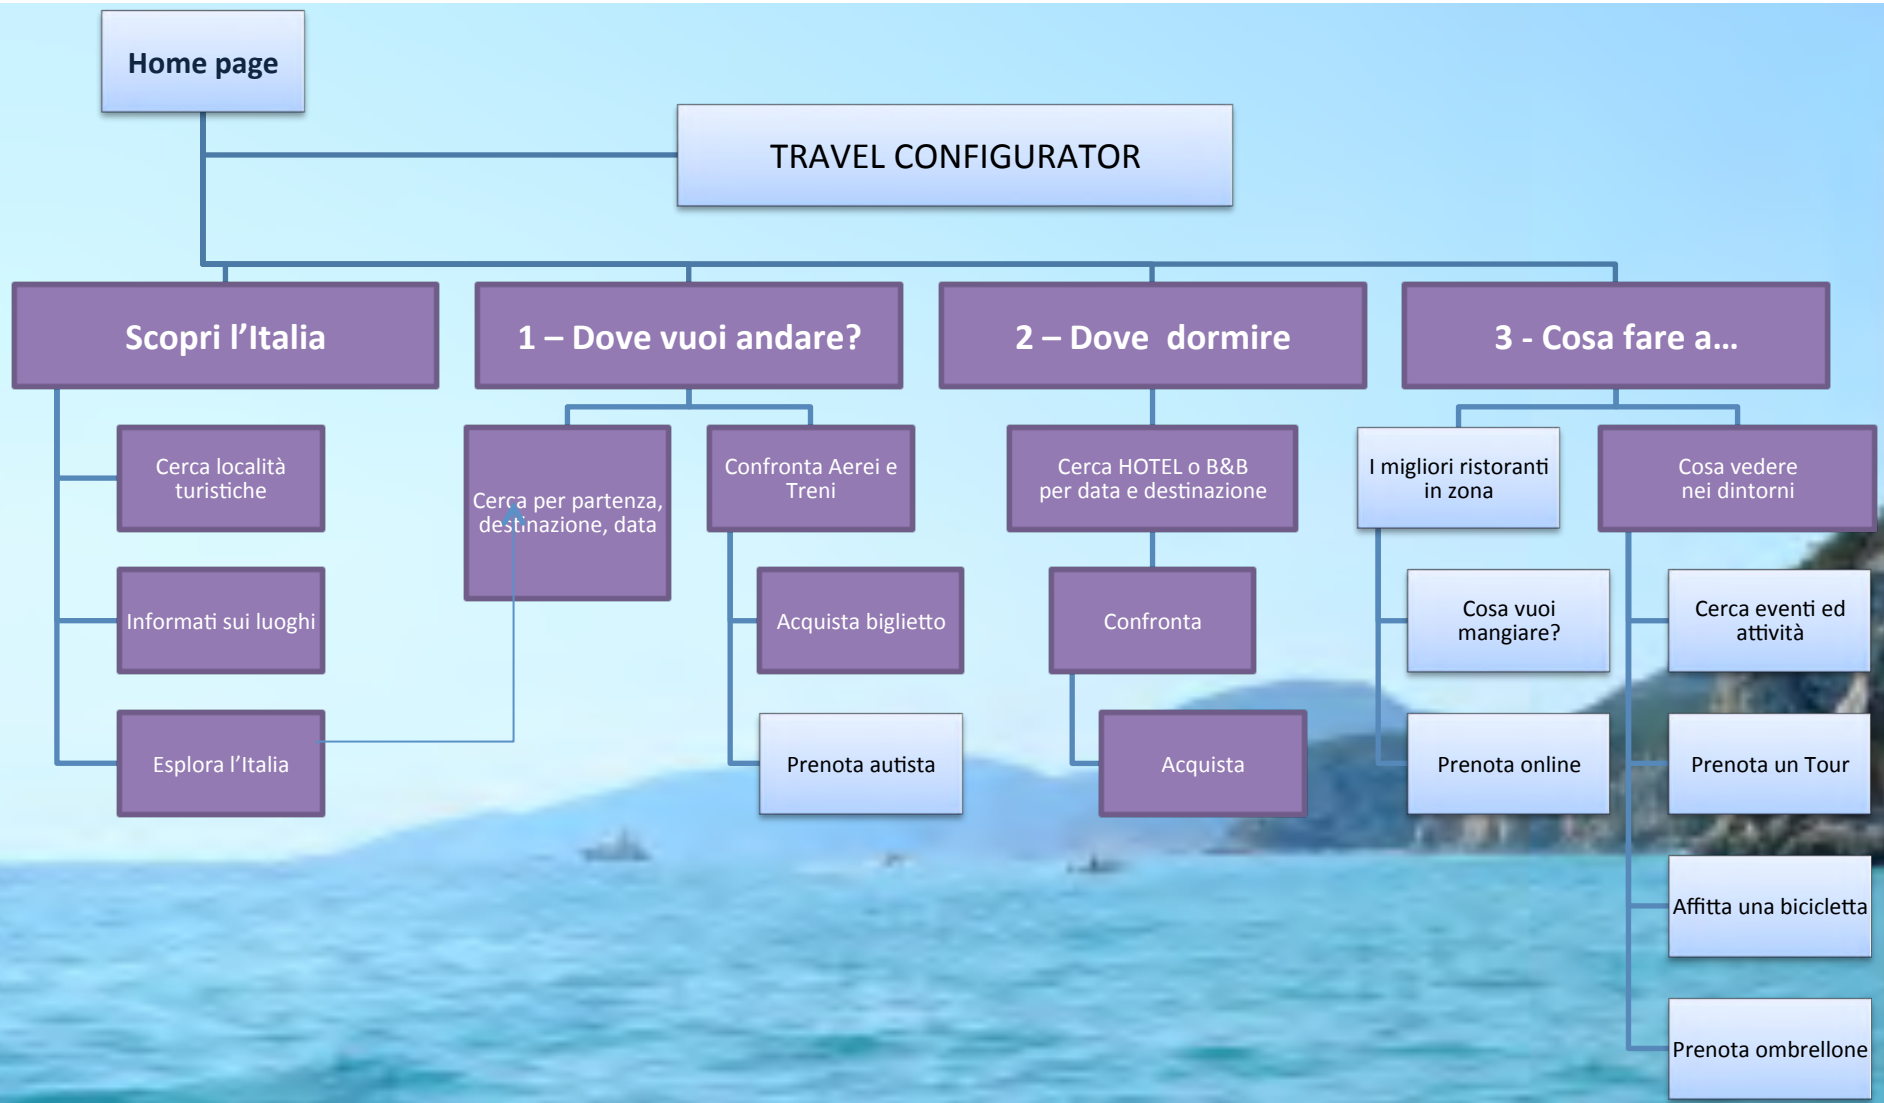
Home page

TRAVEL CONFIGURATOR

Scopri l'Italia

Cerca località turistiche

Informati sui luoghi

Esplora l'Italia

1 – Dove vuoi andare?

Cerca per partenza, destinazione, data

Confronta Aerei e Treni

Acquista biglietto

Prenota autista

2 – Dove dormire

Cerca HOTEL o B&B per data e destinazione

Confronta

Acquista

3 - Cosa fare a...

I migliori ristoranti in zona

Cosa vuoi mangiare?

Prenota online

Cosa vedere nei dintorni

Cerca eventi ed attività

Prenota un Tour

Affitta una bicicletta

Prenota ombrellone